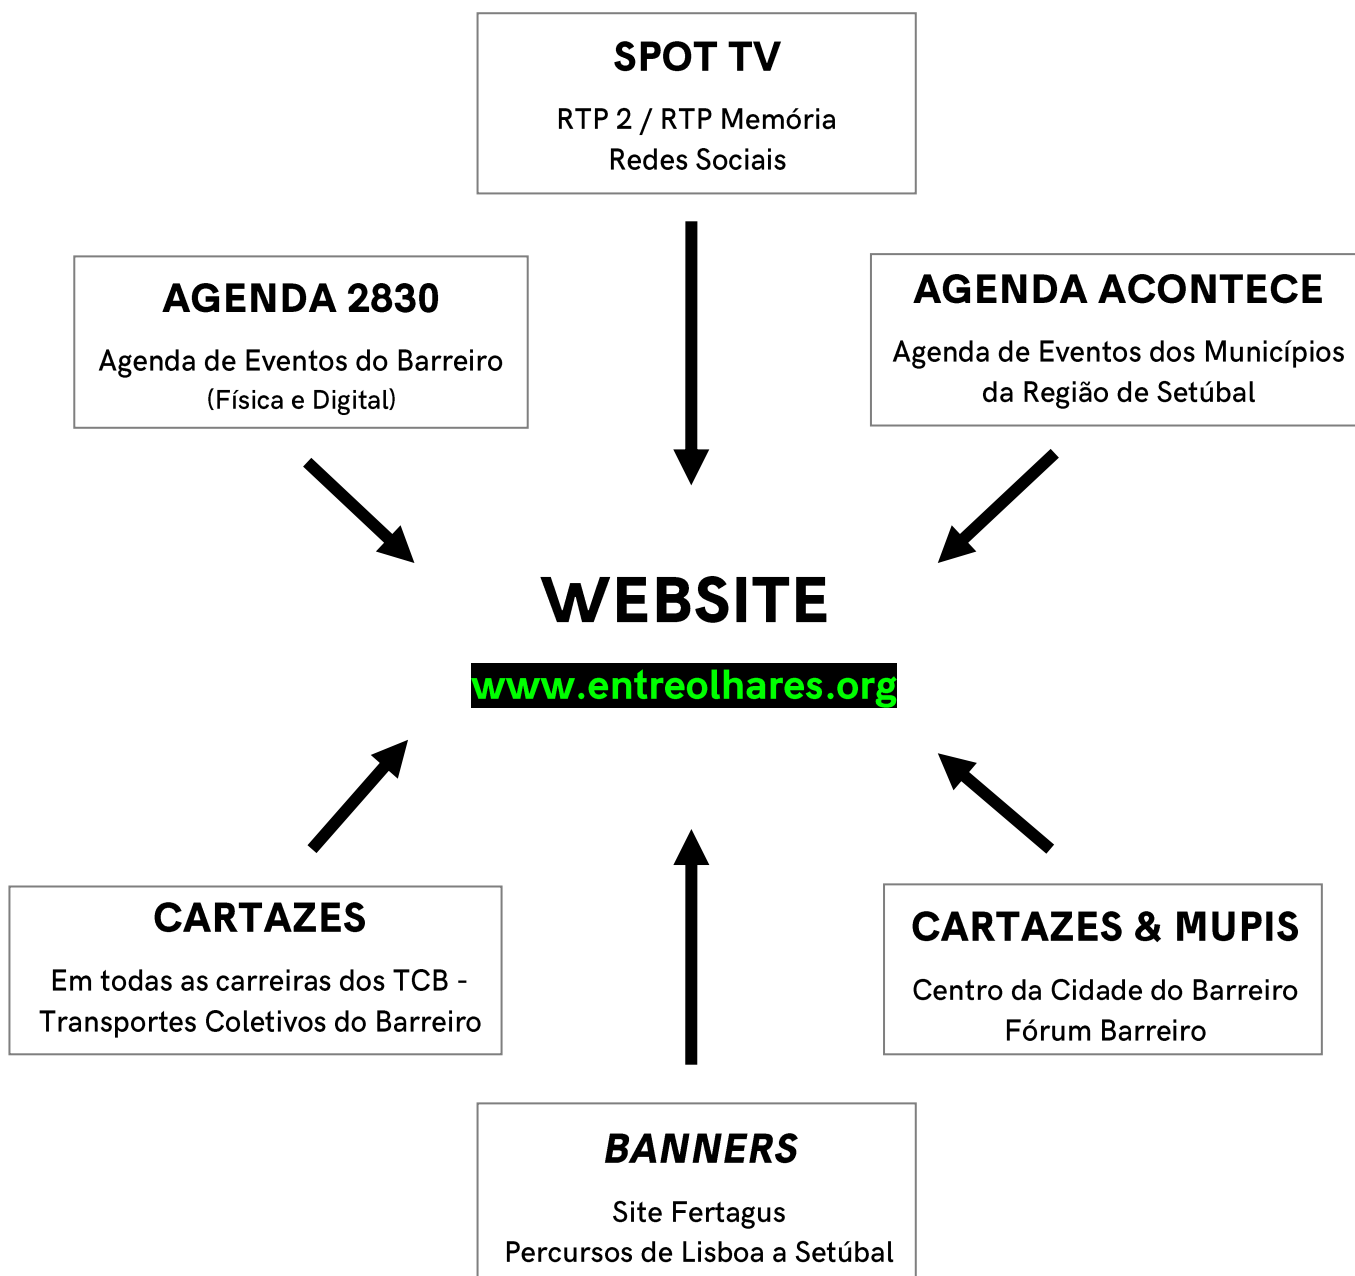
SPOT TV

RTP 2 / RTP Memória
Redes Sociais

AGENDA 2830

Agenda de Eventos do Barreiro
(Física e Digital)

AGENDA ACONTECE

Agenda de Eventos dos Municípios da Região de Setúbal

WEBSITE

www.entreolhares.org

CARTAZES

Em todas as carreiras dos TCB - Transportes Coletivos do Barreiro

CARTAZES & MUPIS

Centro da Cidade do Barreiro
Fórum Barreiro

*BANNERS*

Site Fertagus
Percursos de Lisboa a Setúbal